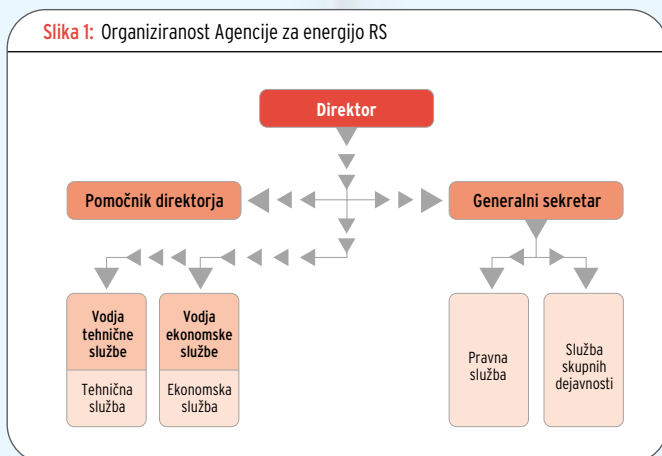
Slika 1: Organiziranost Agencije za energijo RS

Direktor

Pomočnik direktorja

Generalni sekretar

Vodja tehnične službe

Tehnična služba

Vodja ekonomske službe

Ekonomska služba

Pravna služba

Služba skupnih dejavnosti